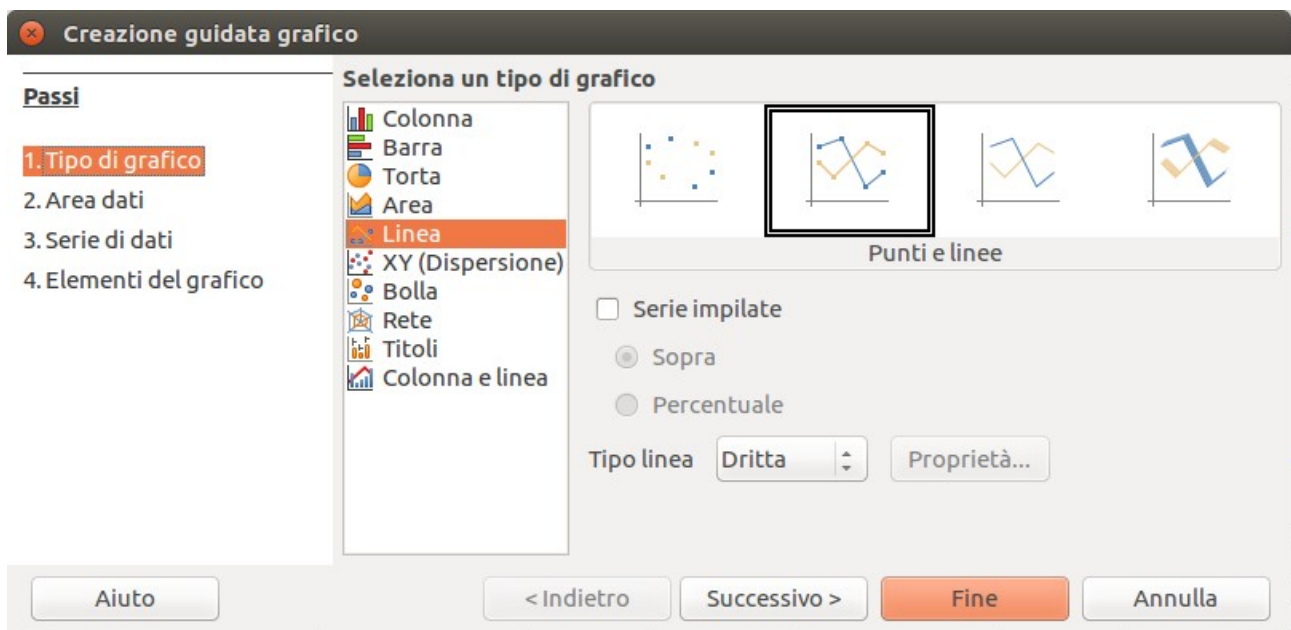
Creazione guidata grafico

Passi

1. Tipo di grafico
2. Area dati
3. Serie di dati
4. Elementi del grafico

Seleziona un tipo di grafico

Colonna
Barra
Torta
Area
Linea
XY (Dispersione)
Bolla
Rete
Titoli
Colonna e linea

Punti e linee

Serie impilate

Sopra

Percentuale

Tipo linea Dritta Proprietà...

Aiuto <Indietro Successivo > Fine Annulla